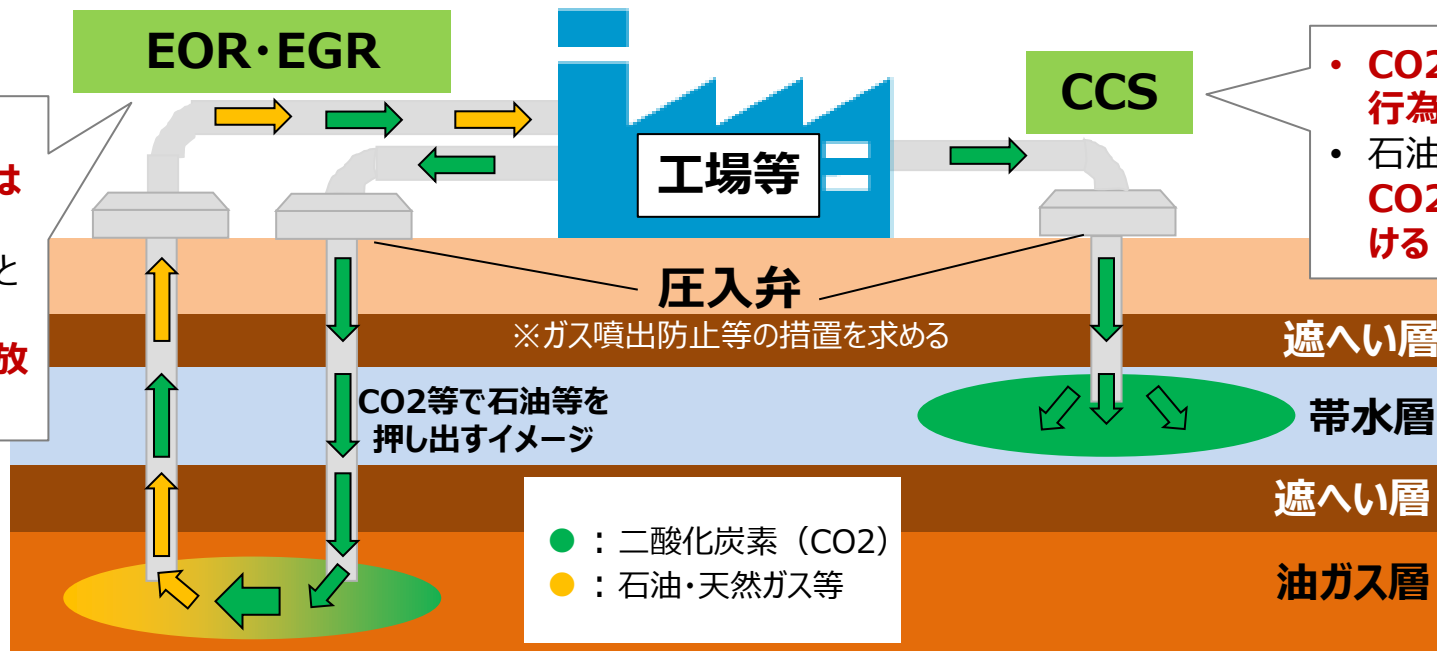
EOR・EGR

は

と

放

工場等

CCS

・ CO2
行為

・ 石油
CO2
ける

圧入弁

※ガス噴出防止等の措置を求める

遮へい層

CO2等で石油等を押し出すイメージ

帯水層

遮へい層

●：二酸化炭素（CO2）
●：石油・天然ガス等

油ガス層